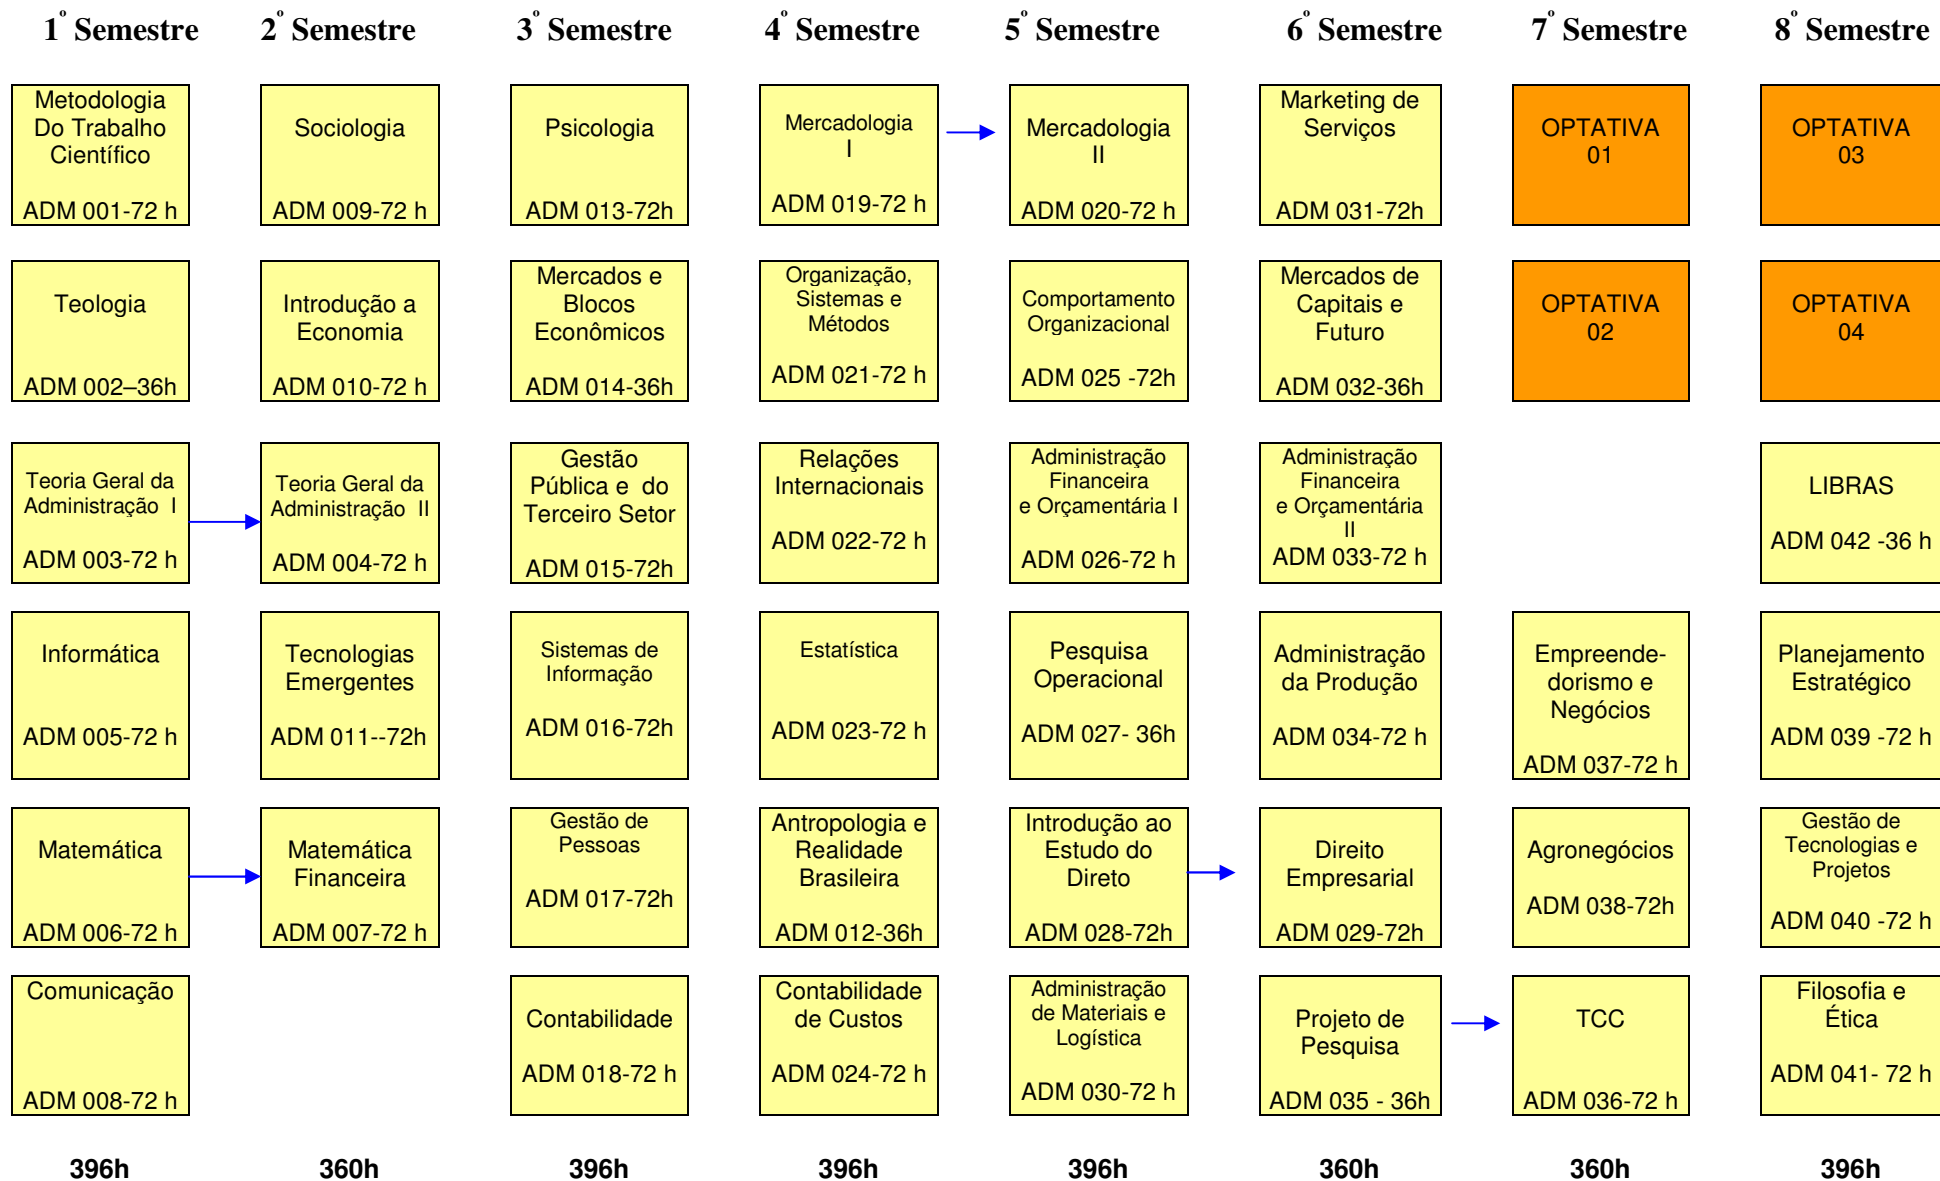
1º Semestre
Metodologia Do Trabalho Científico
ADM 001-72 h

Teologia
ADM 002–36h

Teoria Geral da Administração I
ADM 003-72 h

Informática
ADM 005-72 h

Matemática
ADM 006-72 h

Comunicação
ADM 008-72 h

396h

2º Semestre
Sociologia
ADM 009-72 h

Introdução a Economia
ADM 010-72 h

Teoria Geral da Administração II
ADM 004-72 h

Tecnologias Emergentes
ADM 011--72h

Matemática Financeira
ADM 007-72 h

360h

3º Semestre
Psicologia
ADM 013-72h

Mercados e Blocos Econômicos
ADM 014-36h

Gestão Pública e do Terceiro Setor
ADM 015-72h

Sistemas de Informação
ADM 016-72h

Gestão de Pessoas
ADM 017-72h

Contabilidade
ADM 018-72 h

396h

4º Semestre
Mercadologia I
ADM 019-72 h

Organização, Sistemas e Métodos
ADM 021-72 h

Relações Internacionais
ADM 022-72 h

Estatística
ADM 023-72 h

Antropologia e Realidade Brasileira
ADM 012-36h

Contabilidade de Custos
ADM 024-72 h

396h

5º Semestre
Mercadologia II
ADM 020-72 h

Comportamento Organizacional
ADM 025 -72h

Administração Financeira e Orçamentária I
ADM 026-72 h

Pesquisa Operacional
ADM 027- 36h

Introdução ao Estudo do Direto
ADM 028-72h

Administração de Materiais e Logística
ADM 030-72 h

396h

6º Semestre
Marketing de Serviços
ADM 031-72h

Mercados de Capitais e Futuro
ADM 032-36h

Administração Financeira e Orçamentária II
ADM 033-72 h

Administração da Produção
ADM 034-72 h

Direito Empresarial
ADM 029-72h

Projeto de Pesquisa
ADM 035 - 36h

360h

7º Semestre
OPTATIVA 01

OPTATIVA 02

Empreendedorismo e Negócios
ADM 037-72 h

Agronegócios
ADM 038-72h

TCC
ADM 036-72 h

360h

8º Semestre
OPTATIVA 03

OPTATIVA 04

LIBRAS
ADM 042 -36 h

Planejamento Estratégico
ADM 039 -72 h

Gestão de Tecnologias e Projetos
ADM 040 -72 h

Filosofia e Ética
ADM 041- 72 h

396h